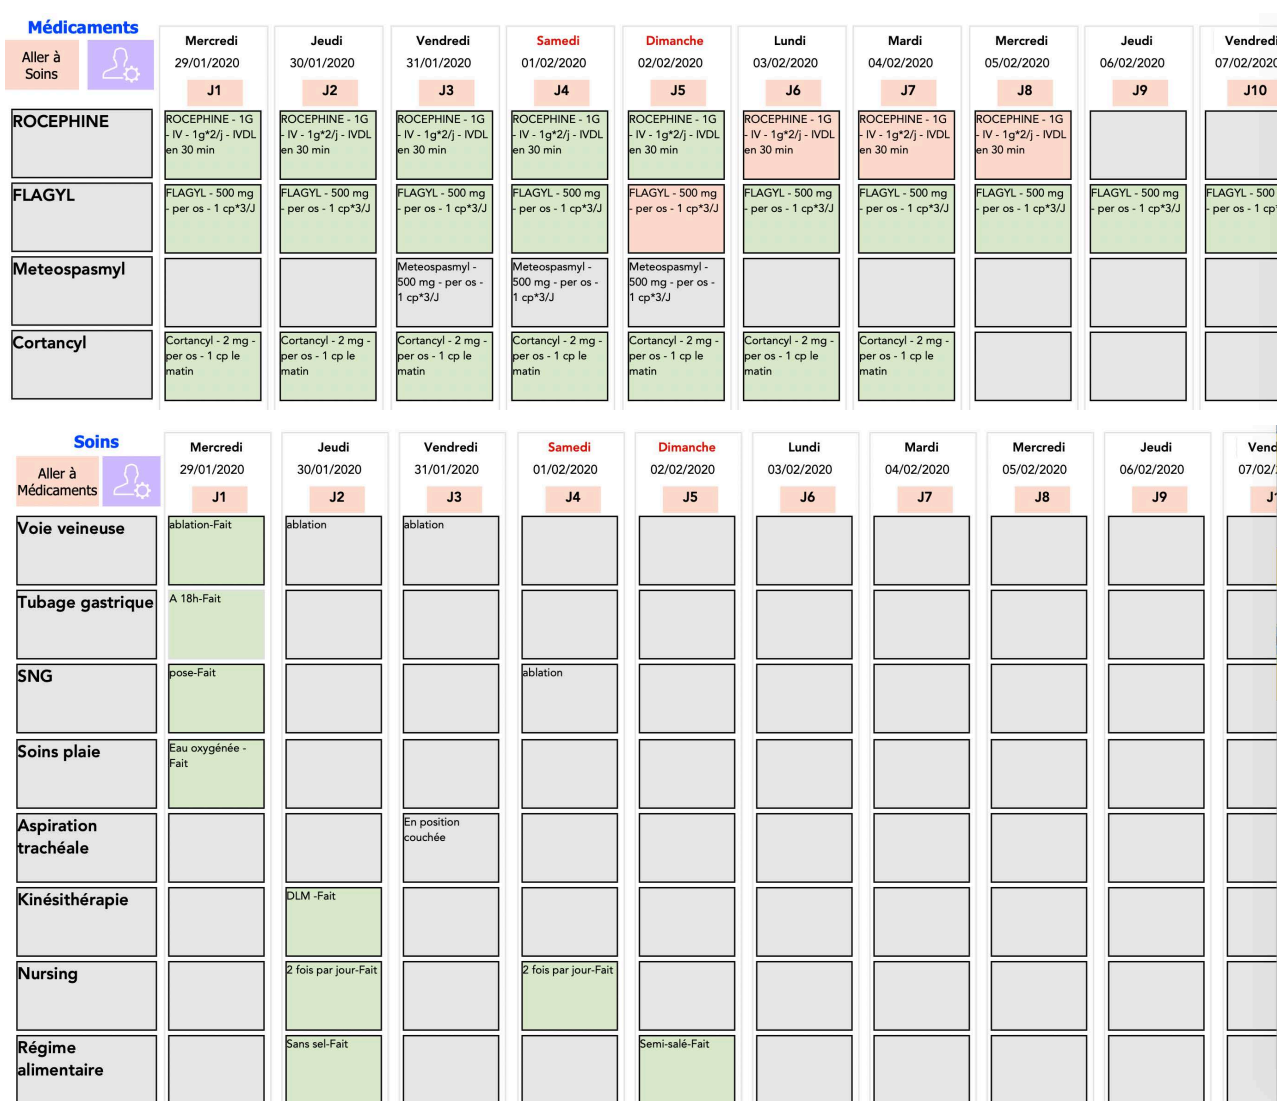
Médicaments

Aller à Soins

| | Mercredi 29/01/2020 J1 | Jeudi 30/01/2020 J2 | Vendredi 31/01/2020 J3 | Samedi 01/02/2020 J4 | Dimanche 02/02/2020 J5 | Lundi 03/02/2020 J6 | Mardi 04/02/2020 J7 | Mercredi 05/02/2020 J8 | Jeudi 06/02/2020 J9 | Vendredi 07/02/202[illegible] J10 |
|---|---|---|---|---|---|---|---|---|---|---|
| ROCEPHINE | ROCEPHINE - 1G - IV - 1g*2/j - IVDL en 30 min | ROCEPHINE - 1G - IV - 1g*2/j - IVDL en 30 min | ROCEPHINE - 1G - IV - 1g*2/j - IVDL en 30 min | ROCEPHINE - 1G - IV - 1g*2/j - IVDL en 30 min | ROCEPHINE - 1G - IV - 1g*2/j - IVDL en 30 min | ROCEPHINE - 1G - IV - 1g*2/j - IVDL en 30 min | ROCEPHINE - 1G - IV - 1g*2/j - IVDL en 30 min | ROCEPHINE - 1G - IV - 1g*2/j - IVDL en 30 min | | |
| FLAGYL | FLAGYL - 500 mg - per os - 1 cp*3/J | FLAGYL - 500 mg - per os - 1 cp*3/J | FLAGYL - 500 mg - per os - 1 cp*3/J | FLAGYL - 500 mg - per os - 1 cp*3/J | FLAGYL - 500 mg - per os - 1 cp*3/J | FLAGYL - 500 mg - per os - 1 cp*3/J | FLAGYL - 500 mg - per os - 1 cp*3/J | FLAGYL - 500 mg - per os - 1 cp*3/J | FLAGYL - 500 mg - per os - 1 cp*3/J | FLAGYL - 500 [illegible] - per os - 1 cp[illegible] |
| Meteospasmyl | | | Meteospasmyl - 500 mg - per os - 1 cp*3/J | Meteospasmyl - 500 mg - per os - 1 cp*3/J | Meteospasmyl - 500 mg - per os - 1 cp*3/J | | | | | |
| Cortancyl | Cortancyl - 2 mg - per os - 1 cp le matin | Cortancyl - 2 mg - per os - 1 cp le matin | Cortancyl - 2 mg - per os - 1 cp le matin | Cortancyl - 2 mg - per os - 1 cp le matin | Cortancyl - 2 mg - per os - 1 cp le matin | Cortancyl - 2 mg - per os - 1 cp le matin | Cortancyl - 2 mg - per os - 1 cp le matin | | | |

Soins

Aller à Médicaments

| | Mercredi 29/01/2020 J1 | Jeudi 30/01/2020 J2 | Vendredi 31/01/2020 J3 | Samedi 01/02/2020 J4 | Dimanche 02/02/2020 J5 | Lundi 03/02/2020 J6 | Mardi 04/02/2020 J7 | Mercredi 05/02/2020 J8 | Jeudi 06/02/2020 J9 | Vend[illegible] 07/02/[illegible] J1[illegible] |
|---|---|---|---|---|---|---|---|---|---|---|
| Voie veineuse | ablation-Fait | ablation | ablation | | | | | | | |
| Tubage gastrique | A 18h-Fait | | | | | | | | | |
| SNG | pose-Fait | | | ablation | | | | | | |
| Soins plaie | Eau oxygénée - Fait | | | | | | | | | |
| Aspiration trachéale | | | En position couchée | | | | | | | |
| Kinésithérapie | | DLM -Fait | | | | | | | | |
| Nursing | | 2 fois par jour-Fait | | 2 fois par jour-Fait | | | | | | |
| Régime alimentaire | | Sans sel-Fait | | | Semi-salé-Fait | | | | | |